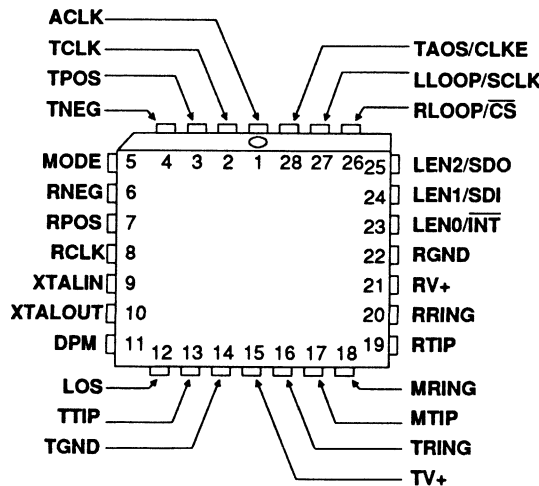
ACLK
TCLK
TPOS
TNEG
TAOS/CLKE
LLOOP/SCLK
RLOOP/$\overline{CS}$

4 3 2 1 28 27 26

MODE 5
RNEG 6
RPOS 7
RCLK 8
XTALIN 9
XTALOUT 10
DPM 11

25 LEN2/SDO
24 LEN1/SDI
23 LEN0/$\overline{INT}$
22 RGND
21 RV+
20 RRING
19 RTIP

12 13 14 15 16 17 18

LOS
TTIP
TGND
TV+
TRING
MTIP
MRING